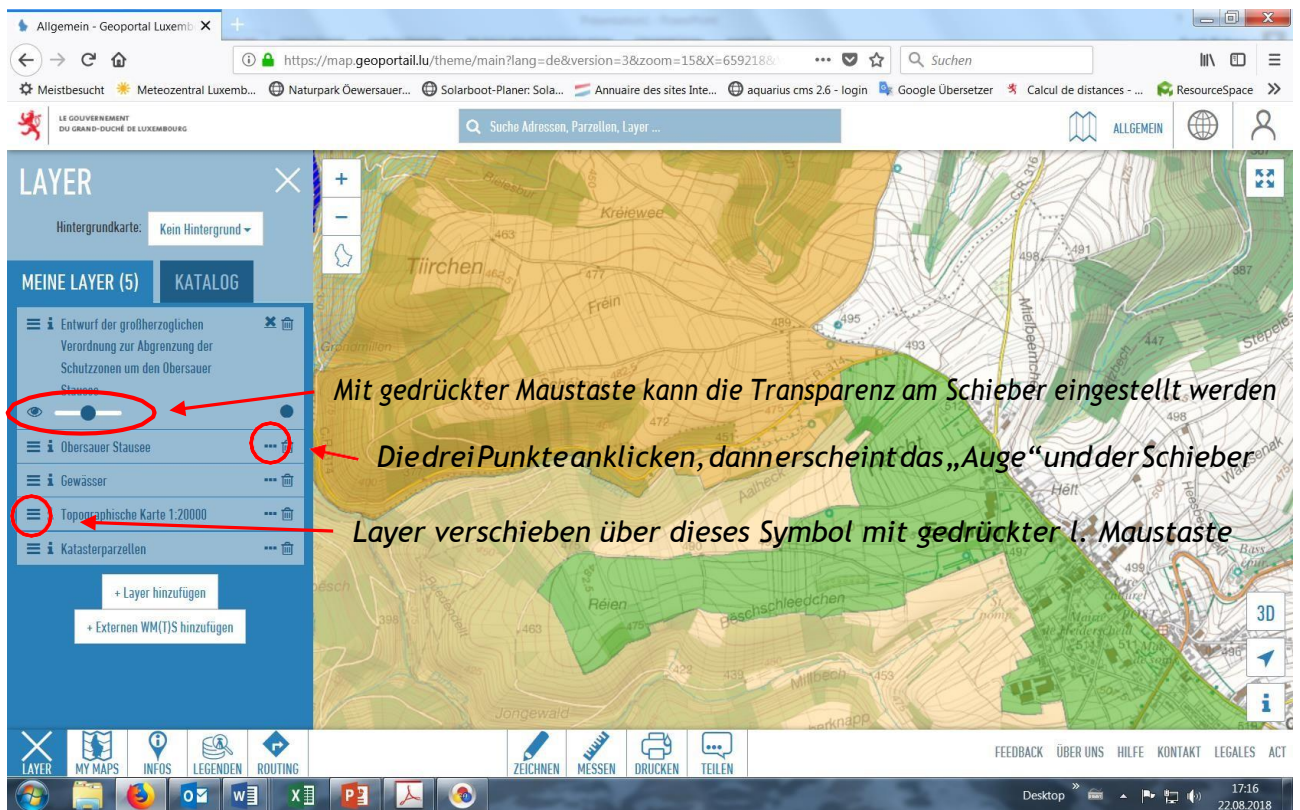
Allgemein - Geoportal Luxemb ×

https://map.geoportail.lu/theme/main?lang=de&version=3&zoom=15&X=659218&

Suchen

Meistbesucht Meteozentral Luxemb... Naturpark Öewersauer... Solarboot-Planer: Sola... Annuaire des sites Inte... aquarius cms 2.6 - login Google Übersetzer Calcul de distances - ... ResourceSpace

LE GOUVERNEMENT DU GRAND-DUCHÉ DE LUXEMBOURG

Suche Adressen, Parzellen, Layer ...

ALLGEMEIN

LAYER

Hintergrundkarte: Kein Hintergrund

MEINE LAYER (5) KATALOG

Entwurf der großherzoglichen Verordnung zur Abgrenzung der Schutzzonen um den Obersauer Stausee

Obersauer Stausee

Gewässer

Topographische Karte 1:20000

Katasterparzellen

+ Layer hinzufügen

+ Externen WM(T)S hinzufügen

Mit gedrückter Maustaste kann die Transparenz am Schieber eingestellt werden

Die drei Punkte anklicken, dann erscheint das „Auge“ und der Schieber

Layer verschieben über dieses Symbol mit gedrückter l. Maustaste

Kréiewee Tiirchen Fréin Aalhecht Réien Bëschschleedchen Millbech Jongewald Helt Mielbeerich Stepeles

463 477 489 495 498 491 387 447 498 463 422 499

3D

LAYER MY MAPS INFOS LEGENDEN ROUTING ZEICHNEN MESSEN DRUCKEN TEILEN

FEEDBACK ÜBER UNS HILFE KONTAKT LEGALES ACT

Desktop 17:16 22.08.2018